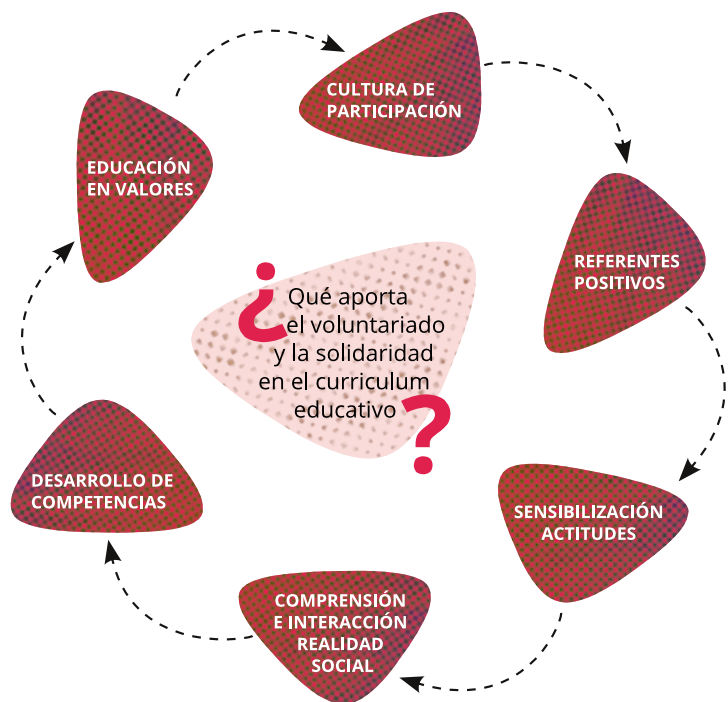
CULTURA DE PARTICIPACIÓN

REFERENTES POSITIVOS

SENSIBILIZACIÓN ACTITUDES

COMPRENSIÓN E INTERACCIÓN REALIDAD SOCIAL

DESARROLLO DE COMPETENCIAS

EDUCACIÓN EN VALORES

¿Qué aporta el voluntariado y la solidaridad en el curriculum educativo?